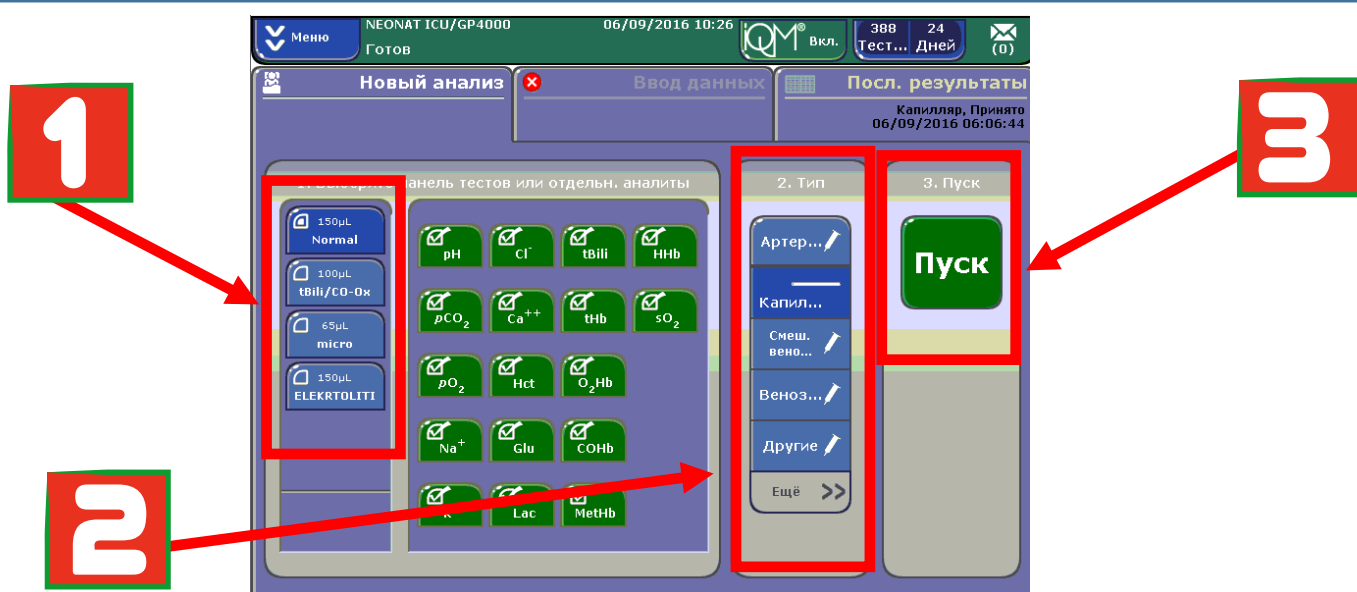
Меню
NEONAT ICU/GP4000
Готов
06/09/2016 10:26
iQM® Вкл.
388 Тест...
24 Дней
(0)

Новый анализ
Ввод данных
Посл. результаты
Капилляр, Принято
06/09/2016 06:06:44

1

3

1. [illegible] панель тестов или отдельн. аналиты

150µL Normal
100µL tBili/CO-Ox
65µL micro
150µL ELEKRTOLITI

pH
$Cl^-$
tBili
HHb
$pCO_2$
$Ca^{++}$
tHb
$sO_2$
$pO_2$
Hct
$O_2Hb$
$Na^+$
Glu
COHb
K
Lac
MetHb

2. Тип
Артер...
Капил...
Смеш. вено...
Веноз...
Другие
Ещё

3. Пуск
Пуск

2